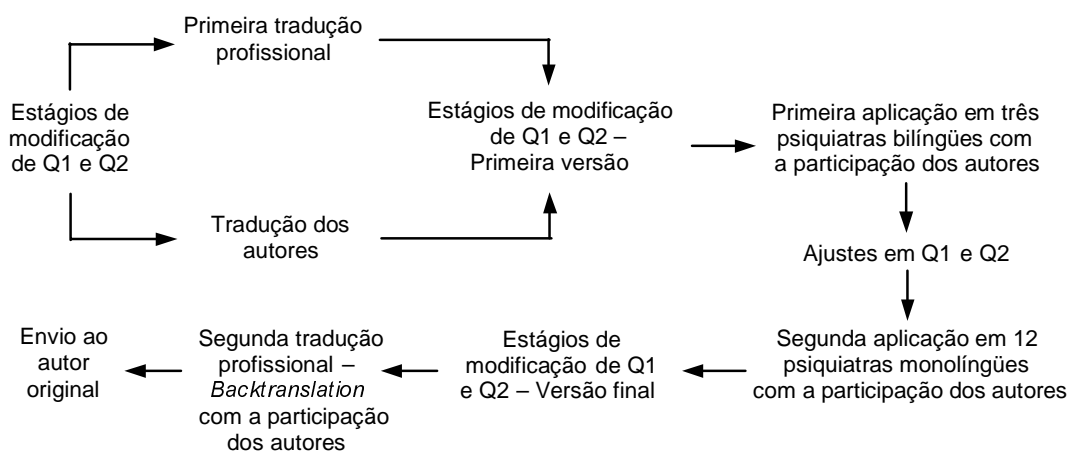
Estágios de modificação de Q1 e Q2

Primeira tradução profissional

Tradução dos autores

Estágios de modificação de Q1 e Q2 – Primeira versão

Primeira aplicação em três psiquiatras bilíngües com a participação dos autores

Ajustes em Q1 e Q2

Segunda aplicação em 12 psiquiatras monolíngües com a participação dos autores

Estágios de modificação de Q1 e Q2 – Versão final

Segunda tradução profissional – *Backtranslation* com a participação dos autores

Envio ao autor original